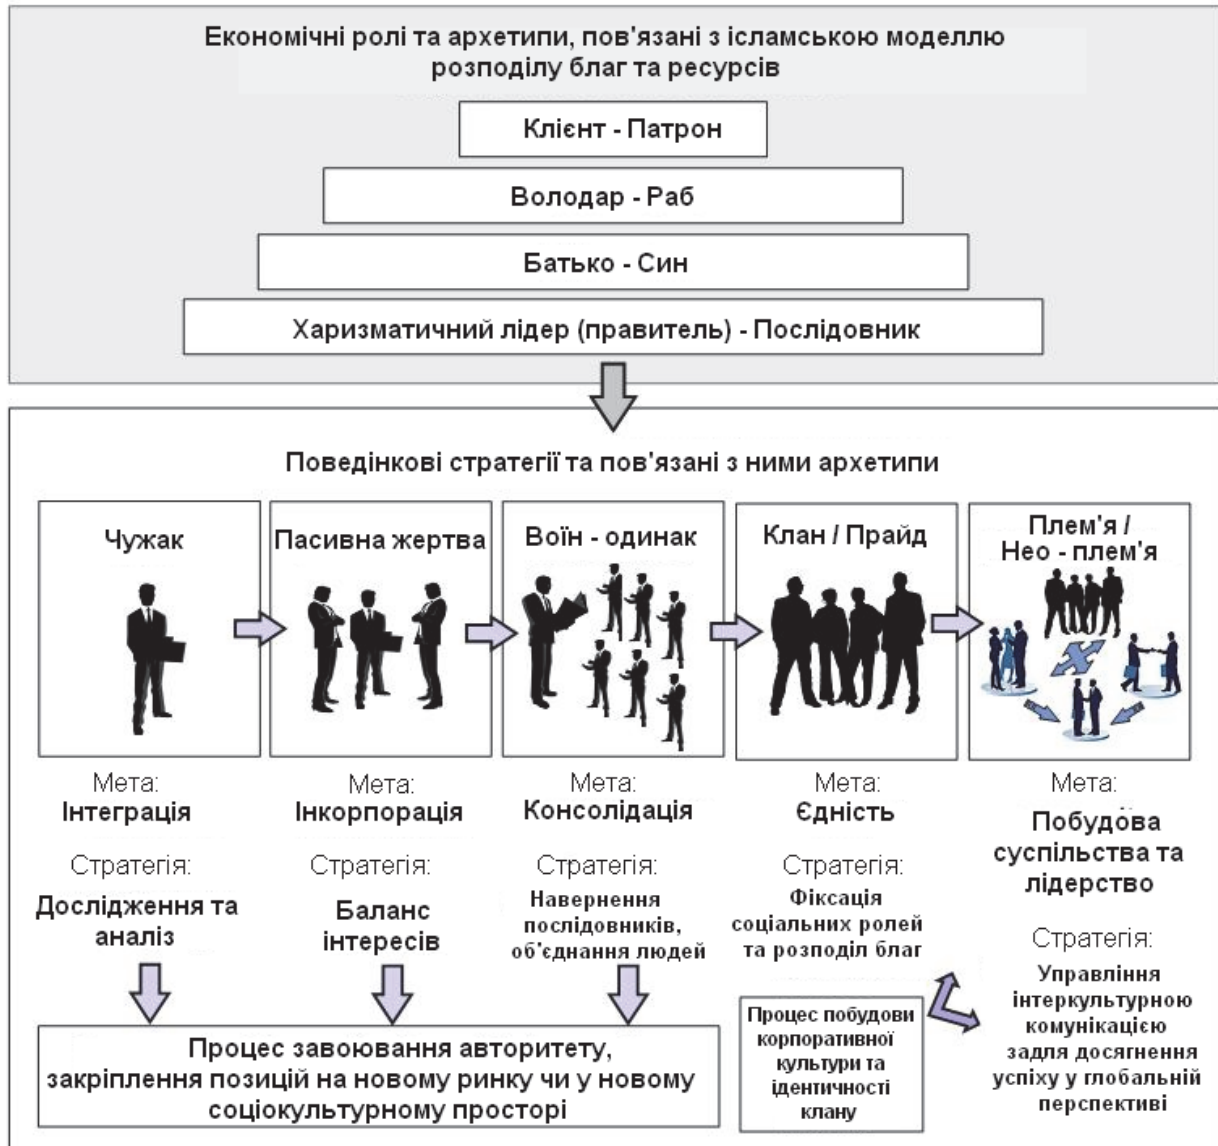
Економічні ролі та архетипи, пов'язані з ісламською моделлю розподілу благ та ресурсів

Клієнт - Патрон

Володар - Раб

Батько - Син

Харизматичний лідер (правитель) - Послідовник

Поведінкові стратегії та пов'язані з ними архетипи

Чужак

Пасивна жертва

Воїн - одинак

Клан / Прайд

Плем'я / Нео - плем'я

Мета:
Інтеграція

Стратегія:
Дослідження та аналіз

Мета:
Інкорпорація

Стратегія:
Баланс інтересів

Мета:
Консолідація

Стратегія:
Навернення послідовників, об'єднання людей

Мета:
Єдність

Стратегія:
Фіксація соціальних ролей та розподіл благ

Мета:
Побудова суспільства та лідерство

Стратегія:
Управління інтеркультурною комунікацією задля досягнення успіху у глобальній перспективі

Процес завоювання авторитету, закріплення позицій на новому ринку чи у новому соціокультурному просторі

Процес побудови корпоративної культури та ідентичності клану